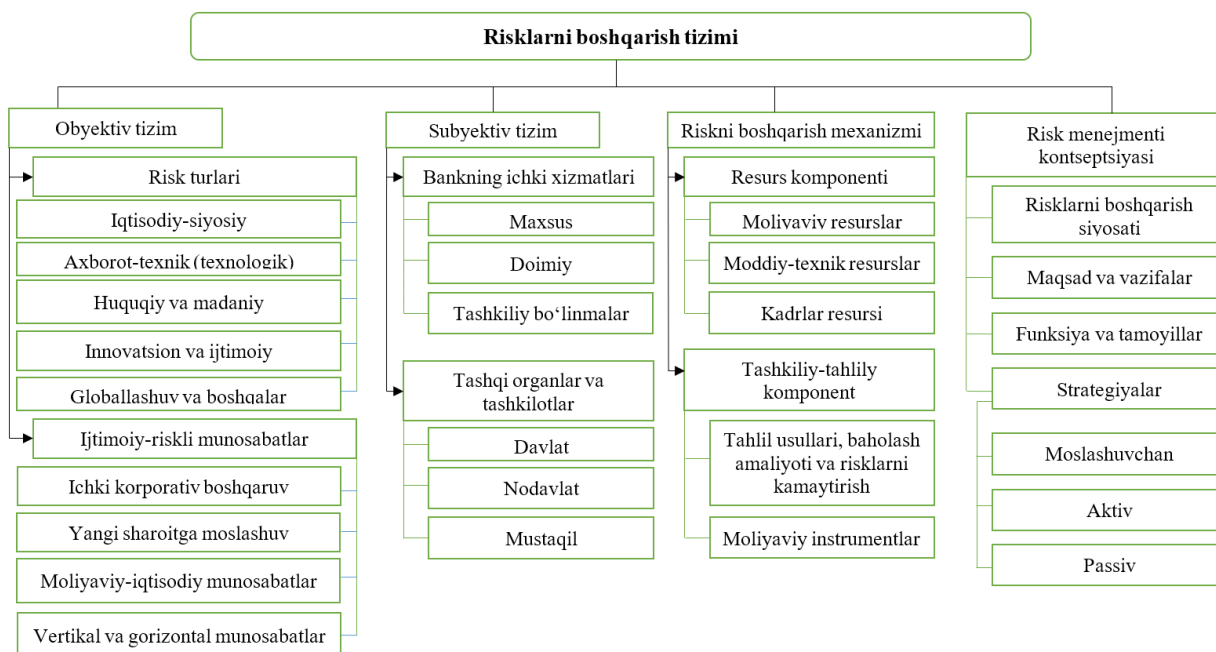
Risklarni boshqarish tizimi

Obyektiv tizim

Risk turlari

Iqtisodiy-siyosiy

Axborot-texnik (texnologik)

Huquqiy va madaniy

Innovatsion va ijtimoiy

Globallashuv va boshqalar

Ijtimoiy-riskli munosabatlar

Ichki korporativ boshqaruv

Yangi sharoitga moslashuv

Moliyaviy-iqtisodiy munosabatlar

Vertikal va gorizontal munosabatlar

Subyektiv tizim

Bankning ichki xizmatlari

Maxsus

Doimiy

Tashkiliy bo‘linmalar

Tashqi organlar va tashkilotlar

Davlat

Nodavlat

Mustaqil

Riskni boshqarish mexanizmi

Resurs komponenti

Moliyaviy resurslar

Moddiy-texnik resurslar

Kadrlar resursi

Tashkiliy-tahlily komponent

Tahlil usullari, baholash amaliyoti va risklarni kamaytirish

Moliyaviy instrumentlar

Risk menejmenti kontseptsiyasi

Risklarni boshqarish siyosati

Maqsad va vazifalar

Funksiya va tamoyillar

Strategiyalar

Moslashuvchan

Aktiv

Passiv